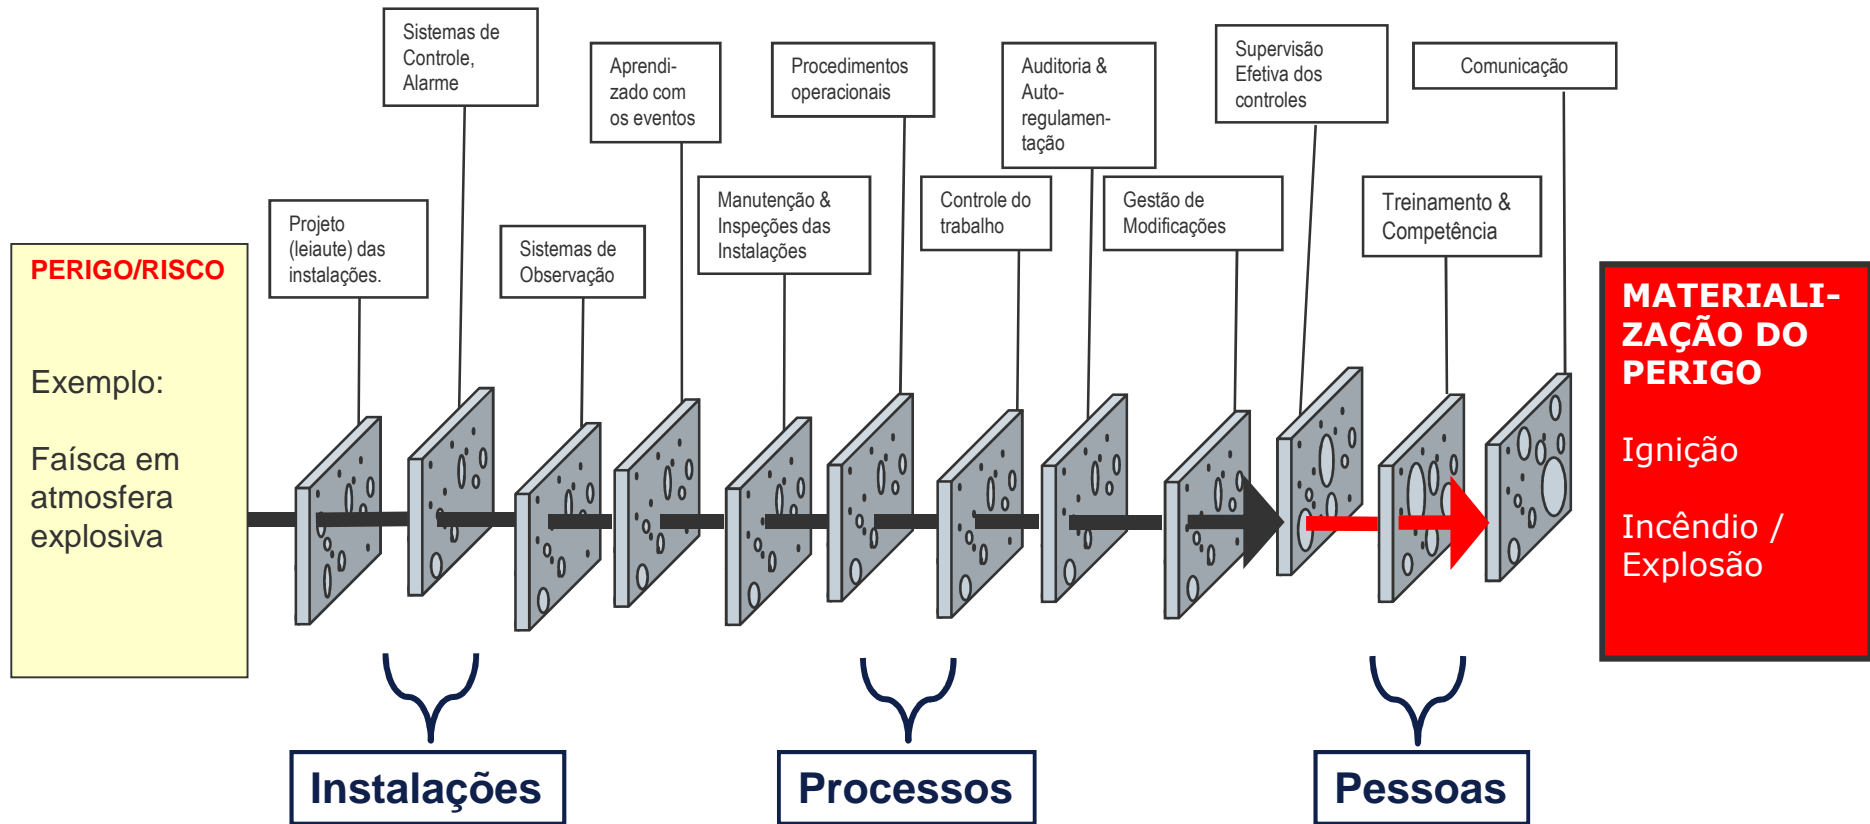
Sistemas de Controle, Alarme

Aprendizado com os eventos

Procedimentos operacionais

Auditoria & Auto-regulamentação

Supervisão Efetiva dos controles

Comunicação

PERIGO/RISCO

Exemplo:

Faísca em atmosfera explosiva

Projeto (leiaute) das instalações.

Sistemas de Observação

Manutenção & Inspeções das Instalações

Controle do trabalho

Gestão de Modificações

Treinamento & Competência

MATERIALIZAÇÃO DO PERIGO

Ignição

Incêndio / Explosão

Instalações

Processos

Pessoas